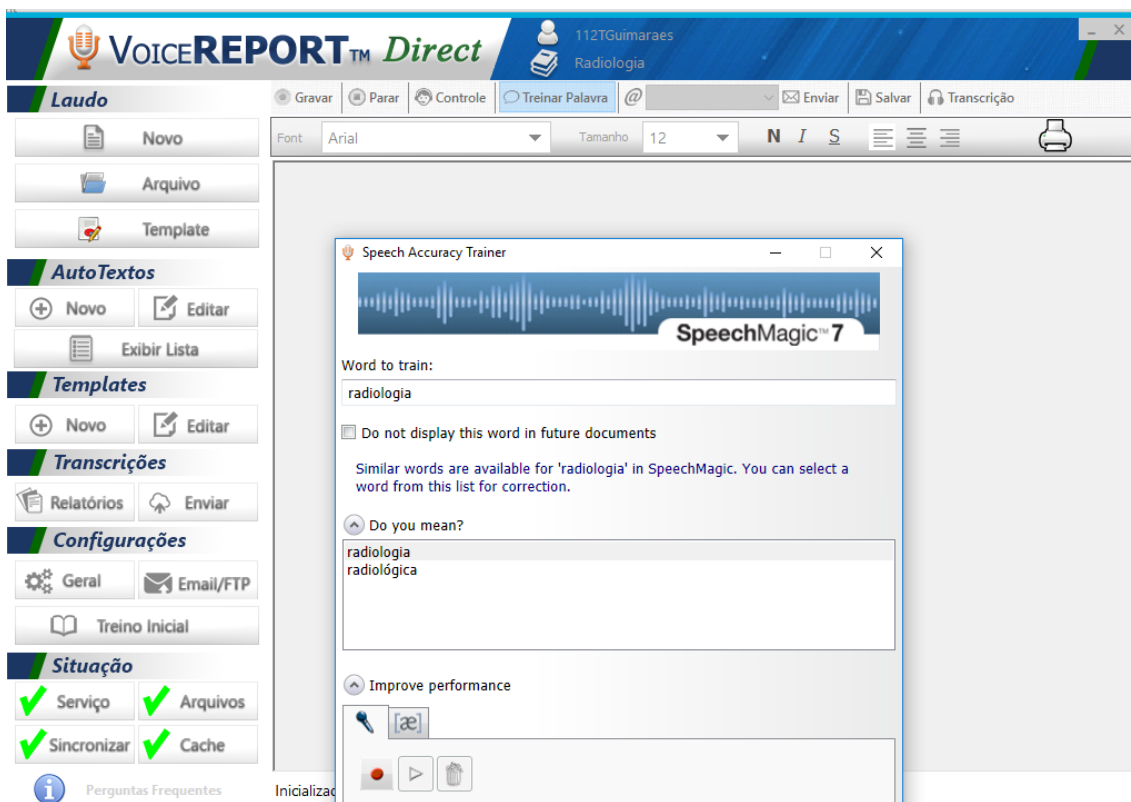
VoiceREPORT™ Direct

112TGuimaraes
Radiologia

Laudo
Novo
Arquivo
Template

AutoTextos
Novo
Editar
Exibir Lista

Templates
Novo
Editar

Transcrições
Relatórios
Enviar

Configurações
Geral
Email/FTP
Treino Inicial

Situação
Serviço
Arquivos
Sincronizar
Cache

Perguntas Frequentes

Gravar | Parar | Controle | Treinar Palavra | @ | Enviar | Salvar | Transcrição

Font Arial Tamanho 12 N I S

Speech Accuracy Trainer

SpeechMagic™ 7

Word to train:
radiologia

Do not display this word in future documents

Similar words are available for 'radiologia' in SpeechMagic. You can select a word from this list for correction.

Do you mean?
radiologia
radiológica

Improve performance

[æ]

Inicializad